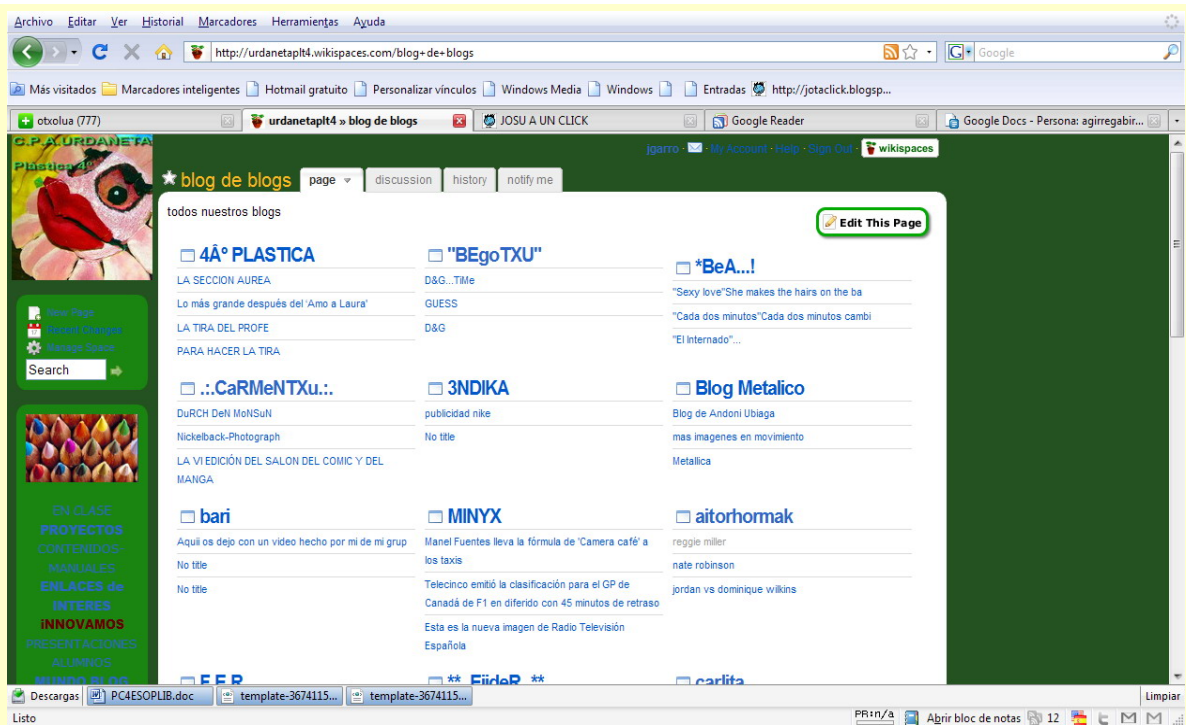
Archivo Editar Ver Historial Marcadores Herramientas Ayuda

http://urdanetaplt4.wikispaces.com/blog+de+blogs

Google

Más visitados Marcadores inteligentes Hotmail gratuito Personalizar vínculos Windows Media Windows Entradas http://jotaclick.blogsp...

otxolua (777) urdanetaplt4 » blog de blogs JOSU A UN CLICK Google Reader Google Docs - Persona: agirregabir...

C.P.A.URDANETA Plástica 4º

jgarro - My Account - Help - Sign Out - wikispaces

blog de blogs page discussion history notify me

todos nuestros blogs

Edit This Page

New Page
Recent Changes
Manage Space

Search

4Â° PLASTICA
LA SECCION AUREA
Lo más grande después del 'Amo a Laura'
LA TIRA DEL PROFE
PARA HACER LA TIRA

"BEgoTXU"
D&G...TiMe
GUESS
D&G

*BeA...!
"Sexy love"She makes the hairs on the ba
"Cada dos minutos"Cada dos minutos cambi
"El Internado"...

..:.CaRMeNTXu.:.
DuRCH DeN MoNSuN
Nickelback-Photograph
LA VI EDICIÓN DEL SALON DEL COMIC Y DEL MANGA

3NDIKA
publicidad nike
No title

Blog Metalico
Blog de Andoni Ubiaga
mas imagenes en movimiento
Metallica

bari
Aquii os dejo con un video hecho por mi de mi grup
No title
No title

MINYX
Manel Fuentes lleva la fórmula de 'Camera café' a los taxis
Telecinco emitió la clasificación para el GP de Canadá de F1 en diferido con 45 minutos de retraso
Esta es la nueva imagen de Radio Televisión Española

aitorhormak
reggie miller
nate robinson
jordan vs dominique wilkins

EN CLASE
PROYECTOS
CONTENIDOS-MANUALES
ENLACES de INTERES
iNNOVAMOS
PRESENTACIONES ALUMNOS
MUNDO BLOG

F.E.R
**_FiideR_**
carlita

Descargas PC4ESOPLIB.doc template-3674115... template-3674115... Limpiar

Listo Abrir bloc de notas 12